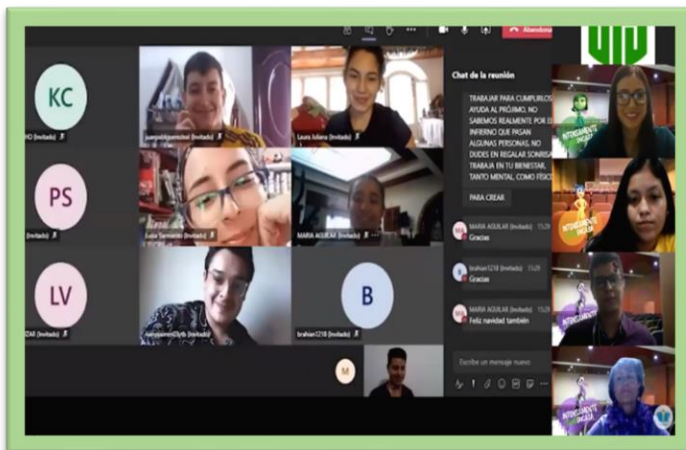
Abandonar

KC
HO (Invitado)

juanpablo (Invitado)

Laura Juliana (Invitado)

PS
(Invitado)

Luisa Sarmiento (Invitado)

MARIA AGUILAR (Invitado)

LV
DAR (Invitado)

(Invitado)

B
brahian1218 (Invitado)

M

Chat de la reunión

TRABAJAR PARA CUMPLIRLOS AYUDA AL PRÓJIMO, NO SABEMOS REALMENTE POR EL INFIERNO QUE PASAN ALGUNAS PERSONAS, NO DUDES EN REGALAR SONRISAS TRABAJA EN TU BIENESTAR, TANTO MENTAL COMO FÍSICO

PARA CREAR

MA MARIA AGUILAR (Invitado) 15:29
Gracias

br brahian1218 (Invitado) 15:29
Gracias

MA MARIA AGUILAR (Invitado) 15:29
Feliz navidad también

Escribe un mensaje nuevo

UIV

INTENDENTE
INTENDENTE
INTENDENTE
INTENDENTE